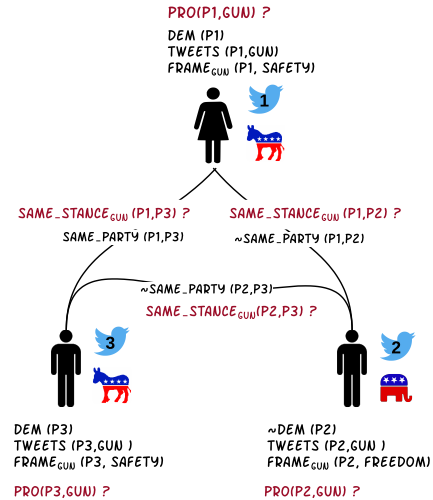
PRO(P1,GUN) ?

DEM (P1)
TWEETS (P1,GUN)
$FRAME_{GUN}$ (P1, SAFETY)

1

$SAME\_STANCE_{GUN}$ (P1,P3) ?

SAME_PARTY (P1,P3)

$SAME\_STANCE_{GUN}$ (P1,P2) ?

~SAME_PARTY (P1,P2)

~SAME_PARTY (P2,P3)

$SAME\_STANCE_{GUN}$(P2,P3) ?

3

2

DEM (P3)
TWEETS (P3,GUN )
$FRAME_{GUN}$ (P3, SAFETY)

PRO(P3,GUN) ?

~DEM (P2)
TWEETS (P2,GUN )
$FRAME_{GUN}$ (P2, FREEDOM)

PRO(P2,GUN) ?